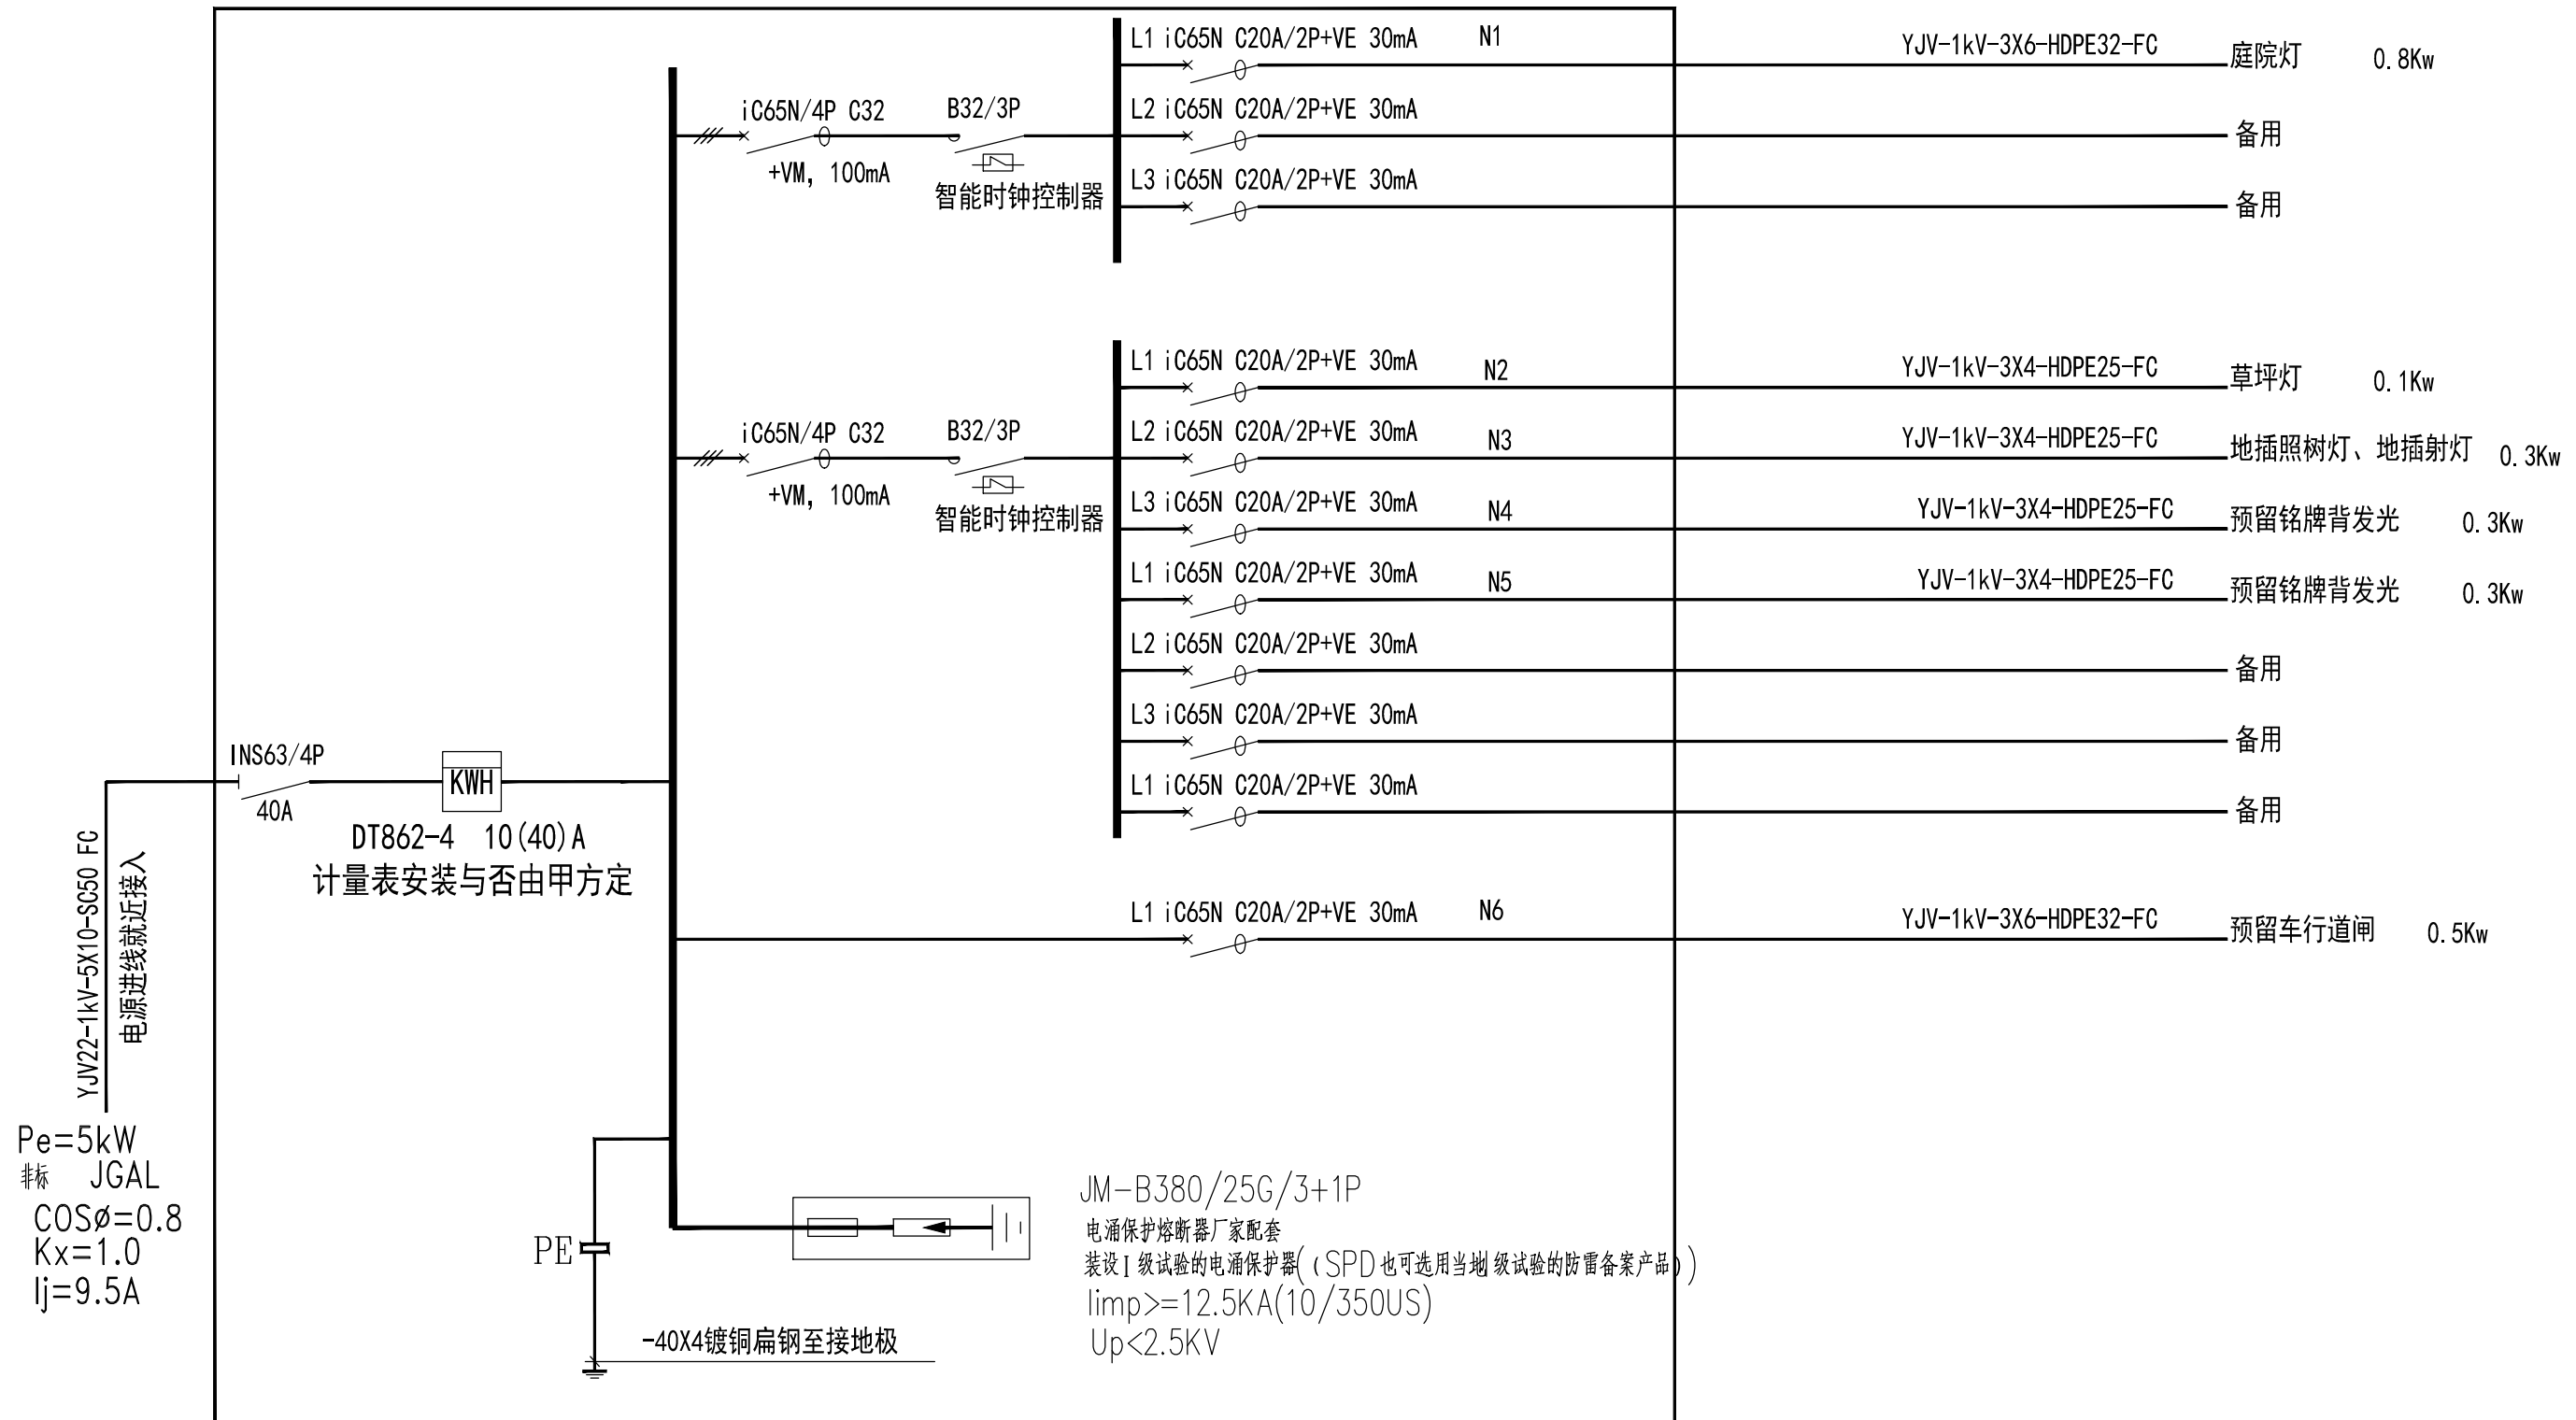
L1 iC65N C20A/2P+VE 30mA N1 YJV-1kV-3X6-HDPE32-FC 庭院灯 0.8Kw

iC65N/4P C32 B32/3P

L2 iC65N C20A/2P+VE 30mA 备用

+VM, 100mA 智能时钟控制器

L3 iC65N C20A/2P+VE 30mA 备用

L1 iC65N C20A/2P+VE 30mA N2 YJV-1kV-3X4-HDPE25-FC 草坪灯 0.1Kw

iC65N/4P C32 B32/3P

L2 iC65N C20A/2P+VE 30mA N3 YJV-1kV-3X4-HDPE25-FC 地插照树灯、地插射灯 0.3Kw

+VM, 100mA 智能时钟控制器

L3 iC65N C20A/2P+VE 30mA N4 YJV-1kV-3X4-HDPE25-FC 预留铭牌背发光 0.3Kw

L1 iC65N C20A/2P+VE 30mA N5 YJV-1kV-3X4-HDPE25-FC 预留铭牌背发光 0.3Kw

L2 iC65N C20A/2P+VE 30mA 备用

L3 iC65N C20A/2P+VE 30mA 备用

L1 iC65N C20A/2P+VE 30mA 备用

INS63/4P 40A

KWH

DT862-4 10(40)A

计量表安装与否由甲方定

L1 iC65N C20A/2P+VE 30mA N6 YJV-1kV-3X6-HDPE32-FC 预留车行道闸 0.5Kw

YJV22-1kV-5X10-SC50 FC

电源进线就近接入

Pe=5kW

非标 JGAL

COSø=0.8

Kx=1.0

Ij=9.5A

PE

-40X4镀铜扁钢至接地极

JM-B380/25G/3+1P

电涌保护熔断器厂家配套

装设Ⅰ级试验的电涌保护器((SPD也可选用当地级试验的防雷备案产品))

Iimp>=12.5KA(10/350US)

Up<2.5KV